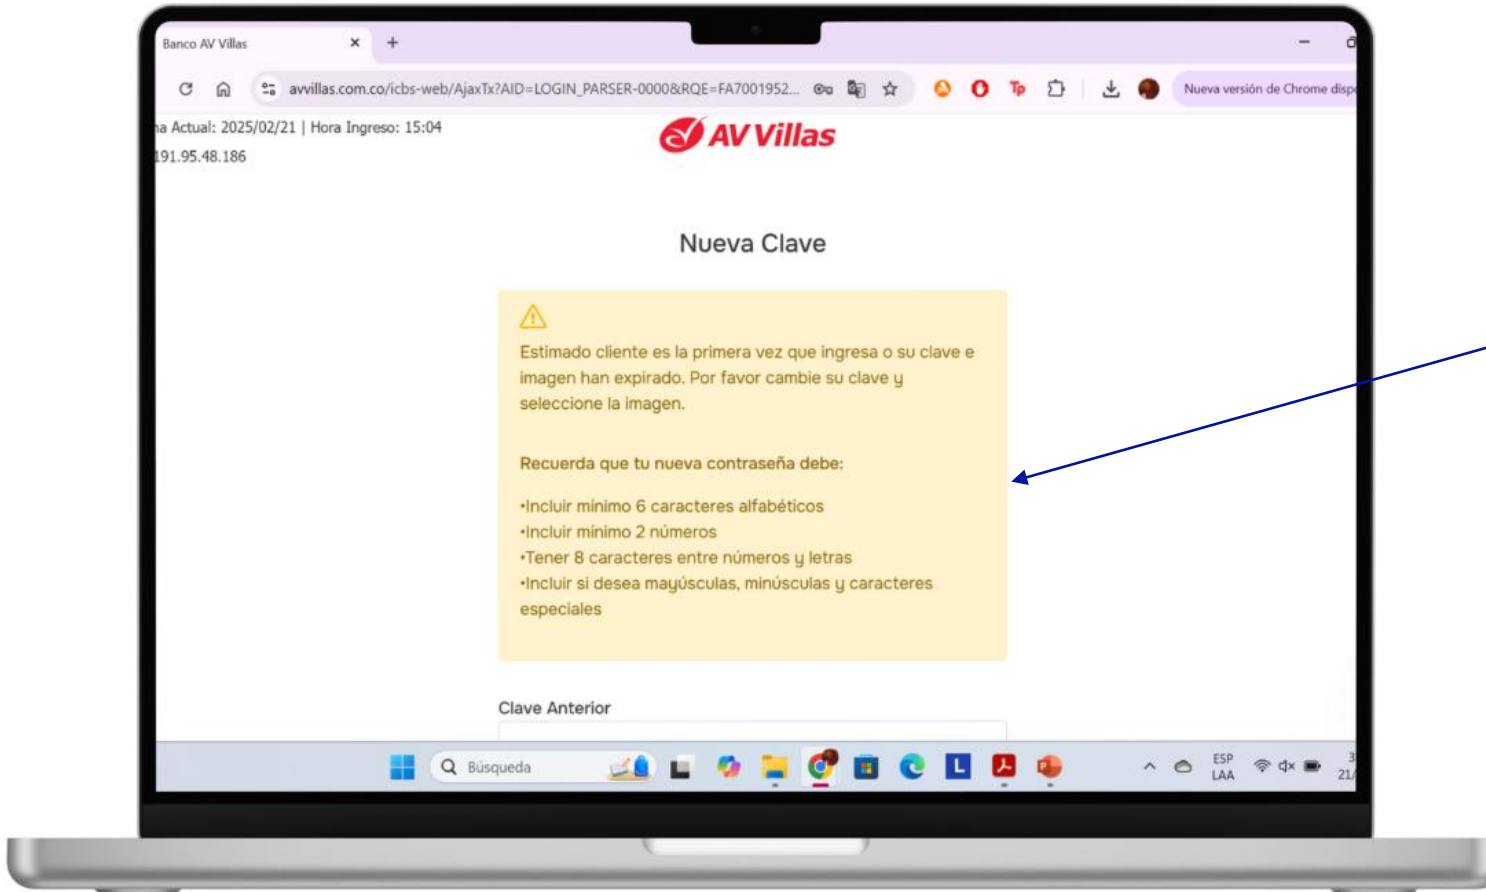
Banco AV Villas

avvillas.com.co/icbs-web/AjaxTx?AID=LOGIN_PARSER-0000&RQE=FA7001952...

Nueva versión de Chrome disp

a Actual: 2025/02/21 | Hora Ingreso: 15:04

191.95.48.186

AV Villas

Nueva Clave

Estimado cliente es la primera vez que ingresa o su clave e imagen han expirado. Por favor cambie su clave y seleccione la imagen.

Recuerda que tu nueva contraseña debe:

•Incluir mínimo 6 caracteres alfabéticos
•Incluir mínimo 2 números
•Tener 8 caracteres entre números y letras
•Incluir si desea mayúsculas, minúsculas y caracteres especiales

Clave Anterior

Búsqueda

ESP
LAA

21/